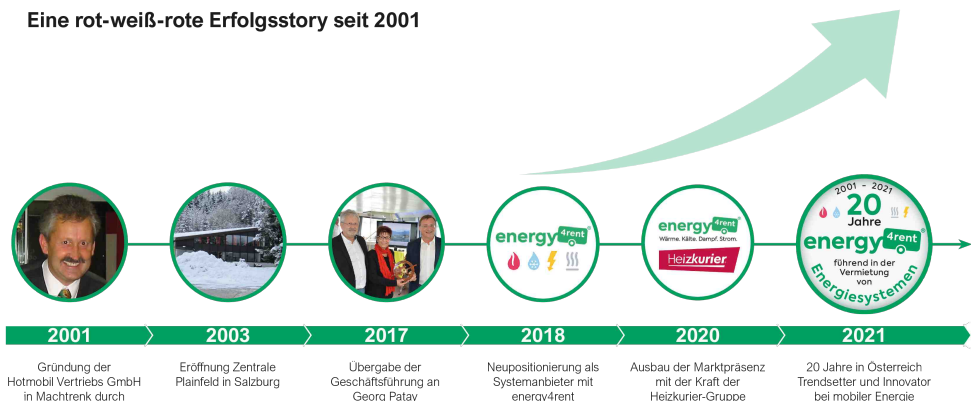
Eine rot-weiß-rote Erfolgsstory seit 2001

energy 4rent

energy 4rent
Wärme. Kälte. Dampf. Strom.
Heizkurier

2001 - 2021
20 Jahre
energy 4rent
führend in der Vermietung von
Energiesystemen

2001
Gründung der Hotmobil Vertriebs GmbH in Machtrenk durch

2003
Eröffnung Zentrale Plainfeld in Salzburg

2017
Übergabe der Geschäftsführung an Georg Patay

2018
Neupositionierung als Systemanbieter mit energy4rent

2020
Ausbau der Marktpräsenz mit der Kraft der Heizkurier-Gruppe

2021
20 Jahre in Österreich Trendsetter und Innovator bei mobiler Energie